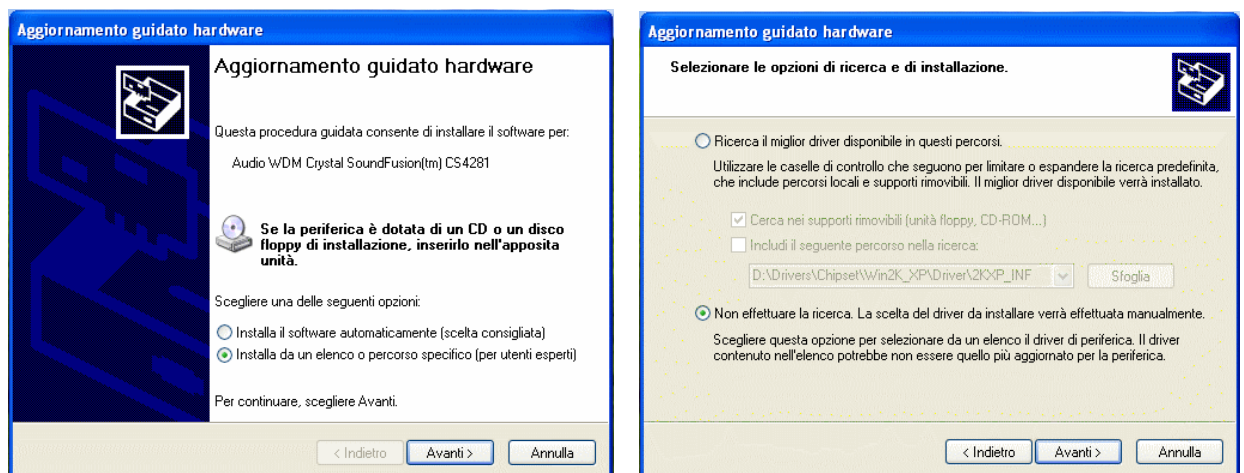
Aggiornamento guidato hardware

Aggiornamento guidato hardware

Questa procedura guidata consente di installare il software per:

Audio WDM Crystal SoundFusion(tm) CS4281

Se la periferica è dotata di un CD o un disco floppy di installazione, inserirlo nell'apposita unità.

Scegliere una delle seguenti opzioni:

Installa il software automaticamente (scelta consigliata)

Installa da un elenco o percorso specifico (per utenti esperti)

Per continuare, scegliere Avanti.

< Indietro
Avanti >
Annulla

Aggiornamento guidato hardware

Selezionare le opzioni di ricerca e di installazione.

Ricerca il miglior driver disponibile in questi percorsi.

Utilizzare le caselle di controllo che seguono per limitare o espandere la ricerca predefinita, che include percorsi locali e supporti rimovibili. Il miglior driver disponibile verrà installato.

Cerca nei supporti rimovibili (unità floppy, CD-ROM...)

Includi il seguente percorso nella ricerca:

D:\Drivers\Chipset\Win2K_XP\Driver\2KXP_INF

Sfoglia

Non effettuare la ricerca. La scelta del driver da installare verrà effettuata manualmente.

Scegliere questa opzione per selezionare da un elenco il driver di periferica. Il driver contenuto nell'elenco potrebbe non essere quello più aggiornato per la periferica.

< Indietro
Avanti >
Annulla